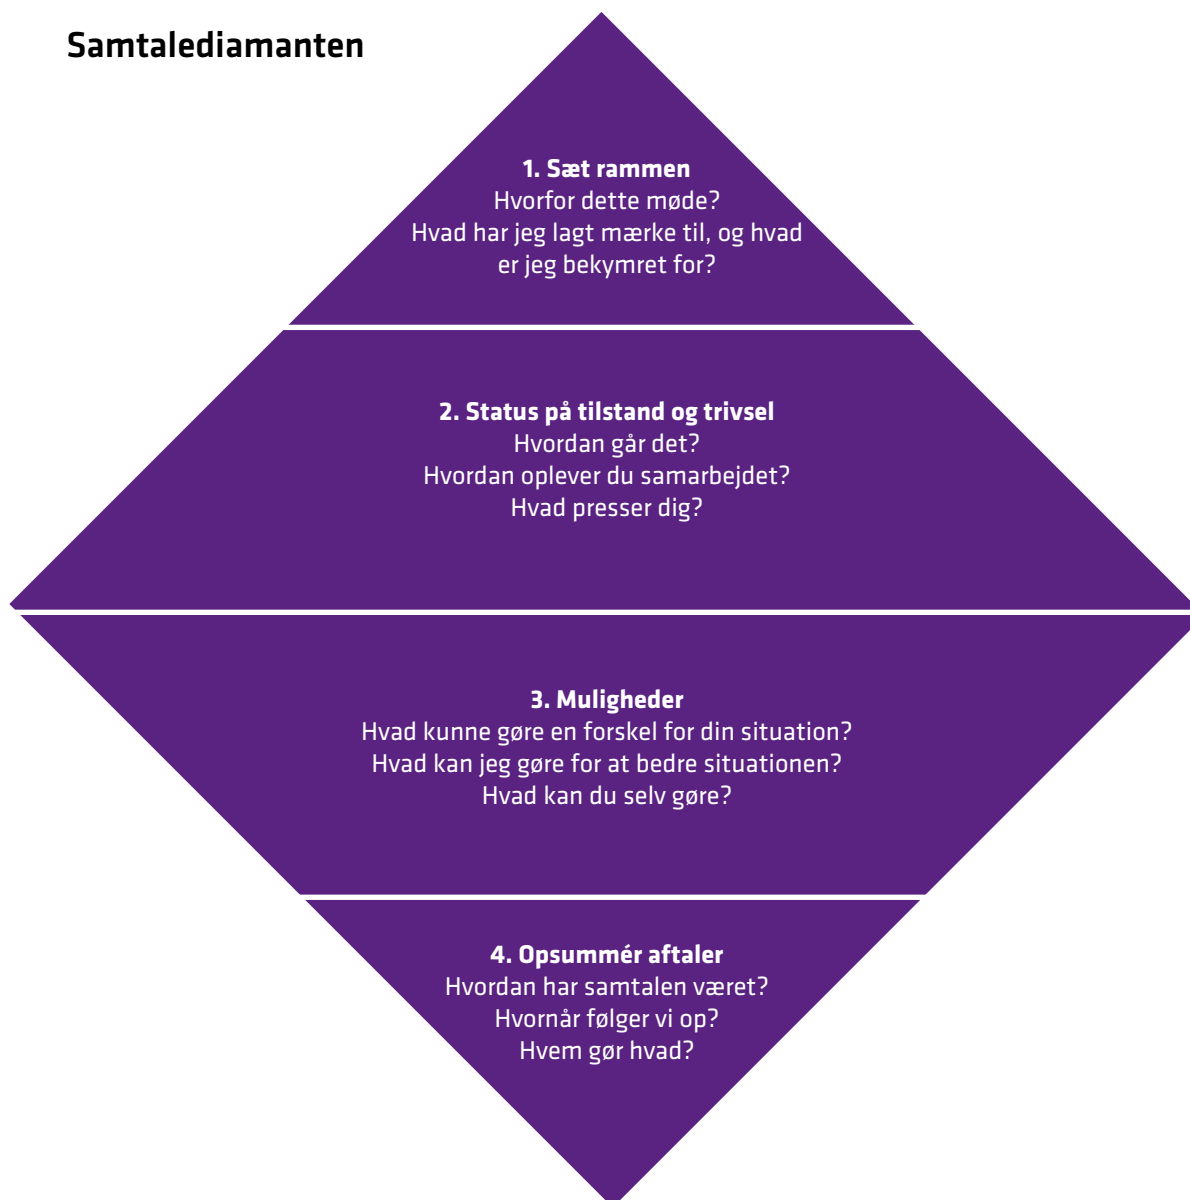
Samtalediamanten

1. Sæt rammen
Hvorfor dette møde?
Hvad har jeg lagt mærke til, og hvad er jeg bekymret for?

2. Status på tilstand og trivsel
Hvordan går det?
Hvordan oplever du samarbejdet?
Hvad presser dig?

3. Muligheder
Hvad kunne gøre en forskel for din situation?
Hvad kan jeg gøre for at bedre situationen?
Hvad kan du selv gøre?

4. Opsummér aftaler
Hvordan har samtalen været?
Hvornår følger vi op?
Hvem gør hvad?